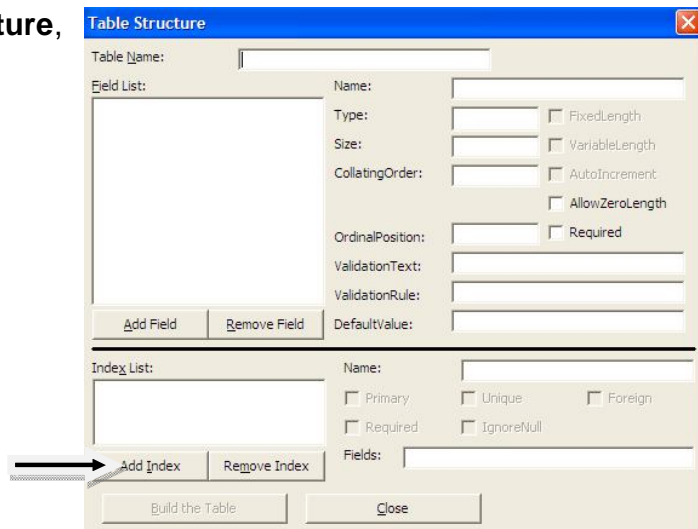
ture,

Table Structure

Table Name:

Field List:

Name:

Type:

FixedLength

Size:

VariableLength

CollatingOrder:

AutoIncrement

AllowZeroLength

OrdinalPosition:

Required

ValidationText:

ValidationRule:

Add Field

Remove Field

DefaultValue:

Index List:

Name:

Primary

Unique

Foreign

Required

IgnoreNull

Fields:

Add Index

Remove Index

Build the Table

Close